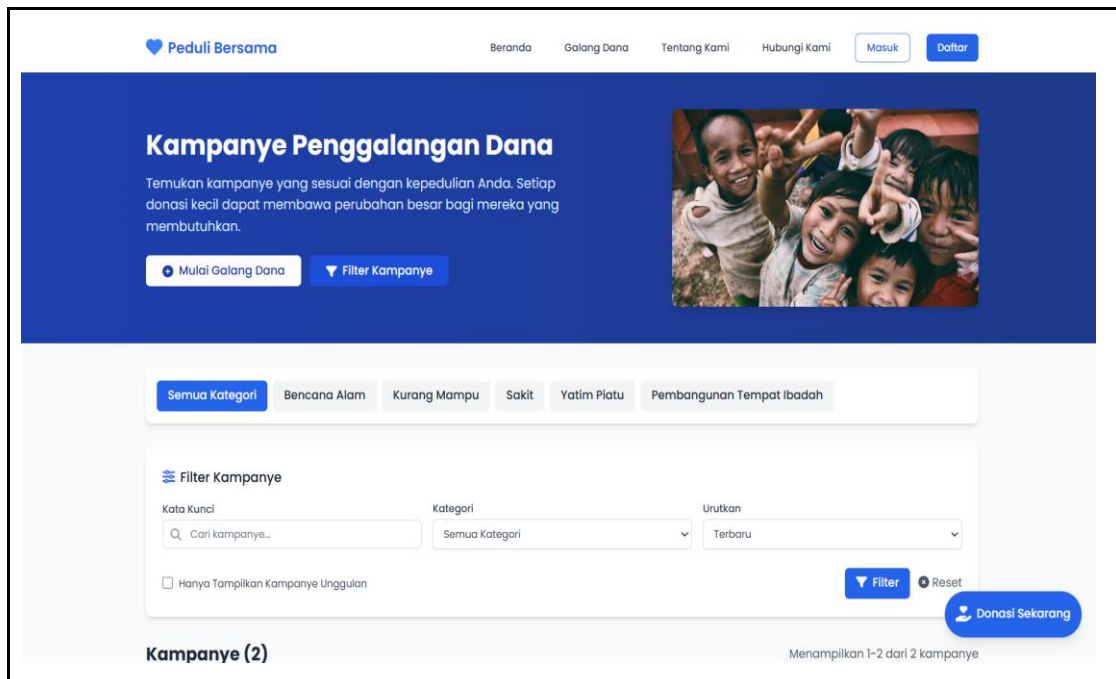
Peduli Bersama

Beranda Galang Dana Tentang Kami Hubungi Kami Masuk Daftar

Kampanye Penggalangan Dana

Temukan kampanye yang sesuai dengan kepedulian Anda. Setiap donasi kecil dapat membawa perubahan besar bagi mereka yang membutuhkan.

Mulai Galang Dana Filter Kampanye

Semua Kategori Bencana Alam Kurang Mampu Sakit Yatim Piatu Pembangunan Tempat Ibadah

Filter Kampanye

Kata Kunci
Cari kampanye...

Kategori
Semua Kategori

Urutkan
Terbaru

Hanya Tampilkan Kampanye Unggulan

Filter Reset

Donasi Sekarang

Kampanye (2)

Menampilkan 1-2 dari 2 kampanye